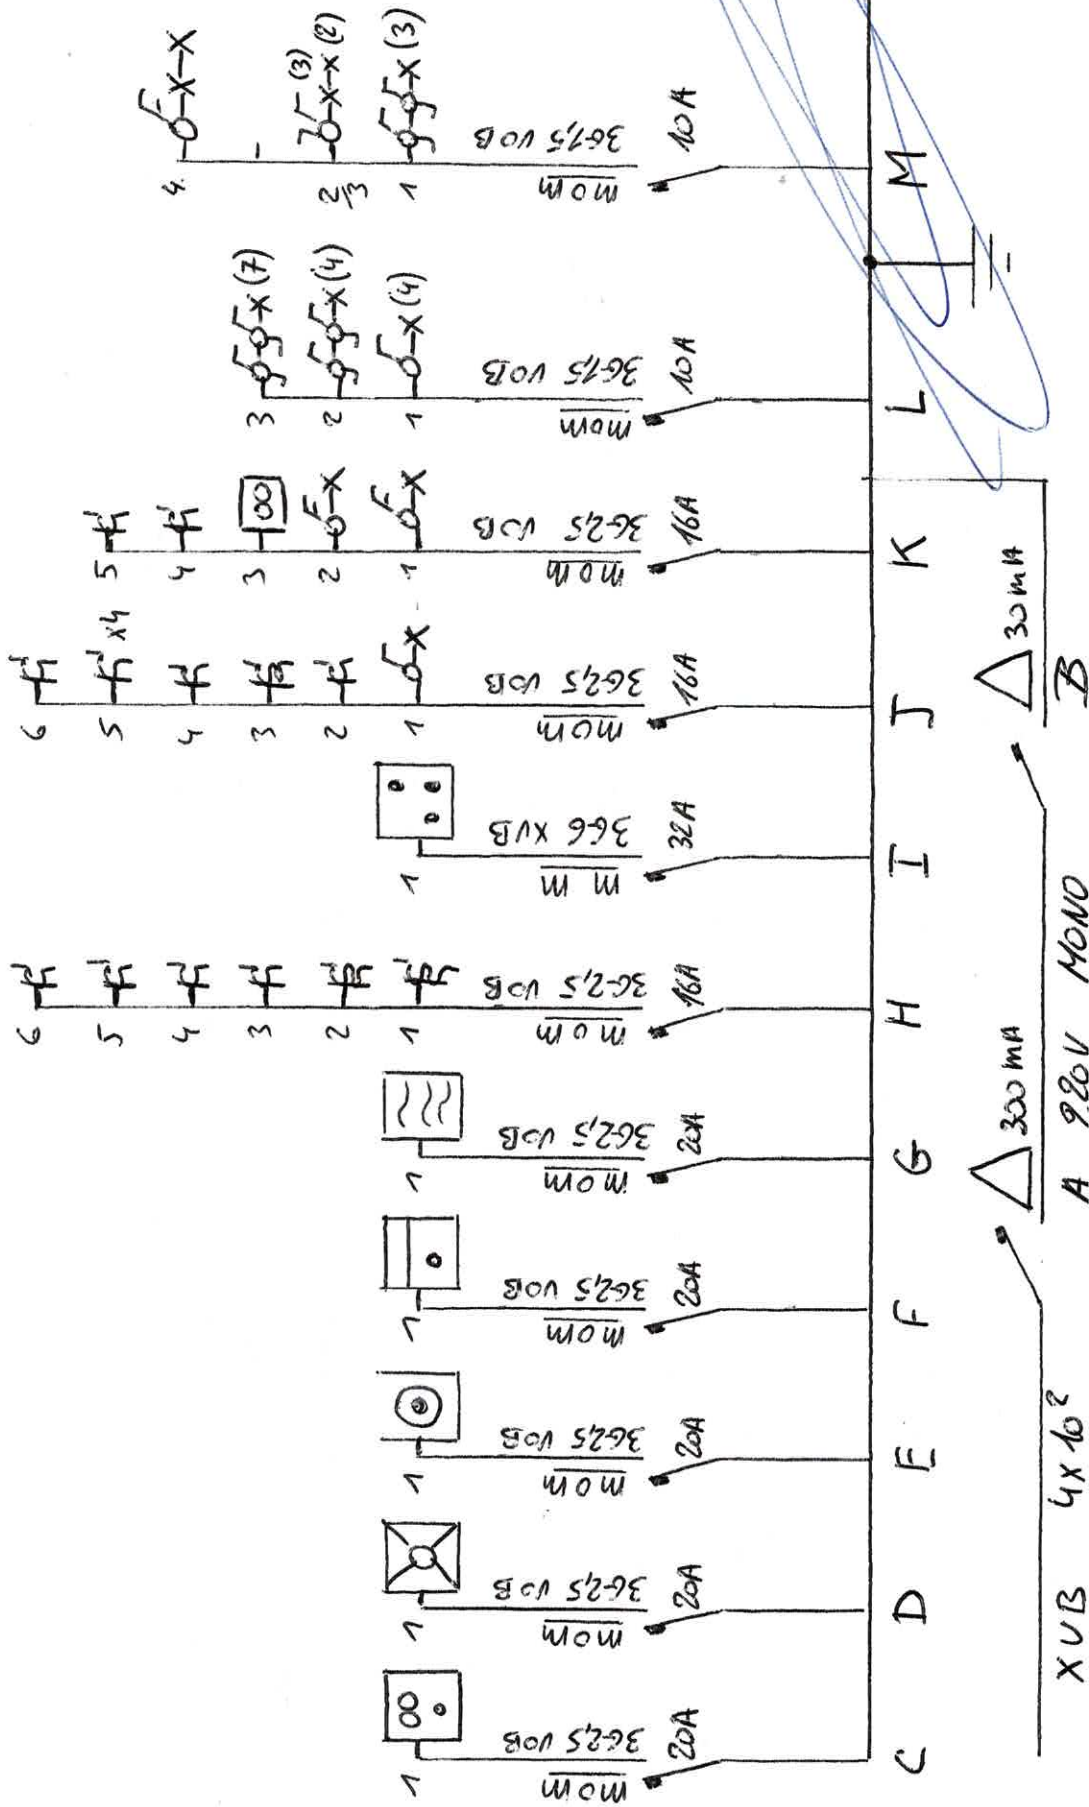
C
mom
3G2,5 voB
20A
1

D
mom
3G2,5 voB
20A
1

E
mom
3G2,5 voB
20A
1

F
mom
3G2,5 voB
20A
1

G
mom
3G2,5 voB
20A
1

H
mom
3G2,5 voB
16A
1
2
3
4
5
6

I
m m
3G6 XVB
32A
1

J
mom
3G2,5 voB
16A
1
2
3
4
5 x4
6

K
mom
3G2,5 voB
16A
1
2
3
4
5

L
mom
3G1,5 voB
10A
1 (4)
2 (4)
3 (7)

M
mom
3G1,5 voB
10A
1 (3)
2/3 (2) (3)
4

XVB 4x10²
A 220V MONO
300 mA
B
30 mA